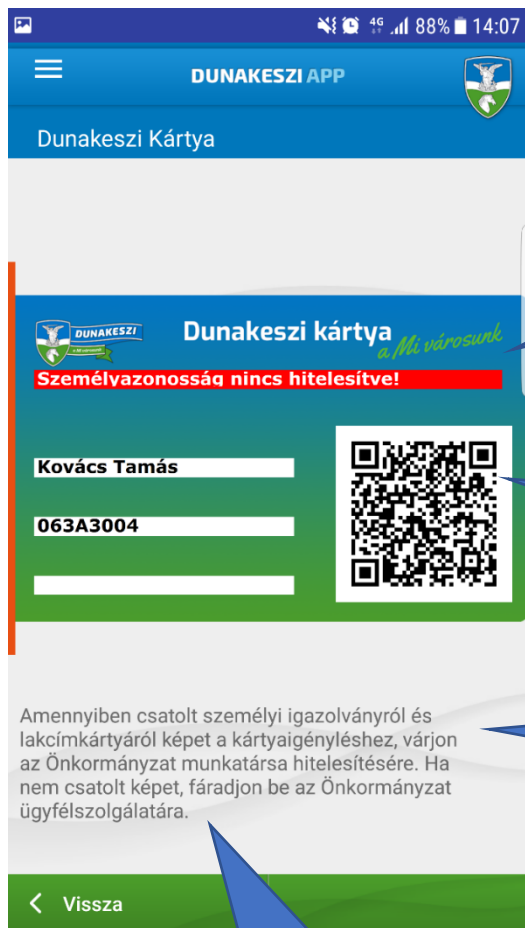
4G .ıl 88% 14:07

DUNAKESZI APP

Dunakeszi Kártya

DUNAKESZI
a Mi városunk

Dunakeszi kártya
a Mi városunk

Személyazonosság nincs hitelesítve!

Kovács Tamás

063A3004

Amennyiben csatolt személyi igazolványról és lakcímkártyáról képet a kártyaigényléshez, várjon az Önkormányzat munkatársa hitelesítésére. Ha nem csatolt képet, fáradjon be az Önkormányzat ügyfélszolgálatára.

Vissza